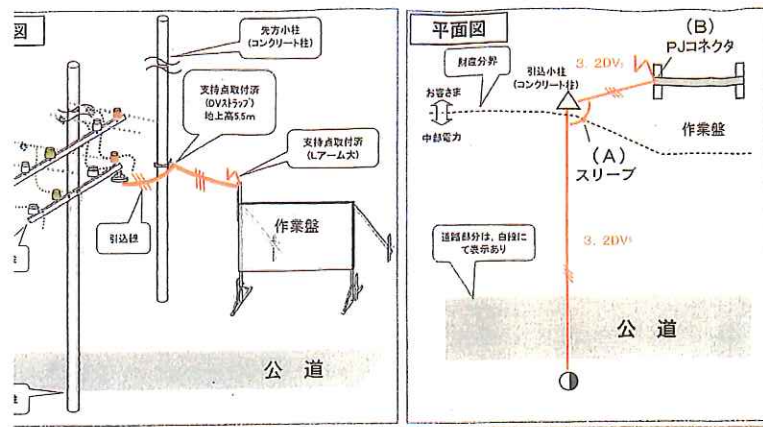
図

先方小柱
(コンクリート柱)

支持点取付済
(DVストラップ)
地上高5.5m

支持点取付済
(Lアーム大)

引込線

作業盤

公道

平面図

(B)
PJコネクタ

財産分界

お客さま

中部電力

引込小柱
(コンクリート柱)

3. 2DV$^{1}$

作業盤

(A)
スリーブ

道路部分は、白線にて表示あり

3. 2DV$^{1}$

公道